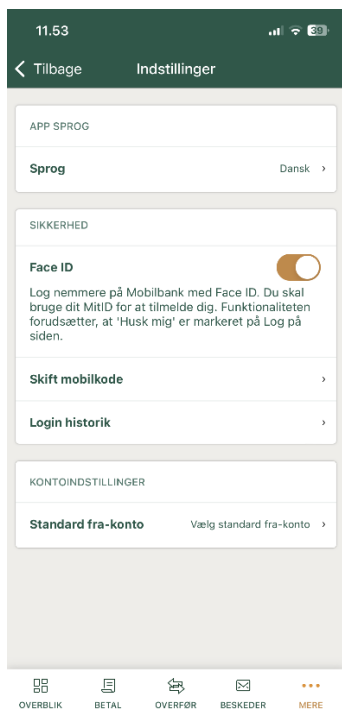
11.53

39

Tilbage

Indstillinger

APP SPROG

Sprog

Dansk

SIKKERHED

Face ID

Log nemmere på Mobilbank med Face ID. Du skal bruge dit MitID for at tilmelde dig. Funktionaliteten forudsætter, at 'Husk mig' er markeret på Log på siden.

Skift mobilkode

Login historik

KONTOINDSTILLINGER

Standard fra-konto

Vælg standard fra-konto

OVERBLIK

BETAL

OVERFØR

BESKEDER

MERE